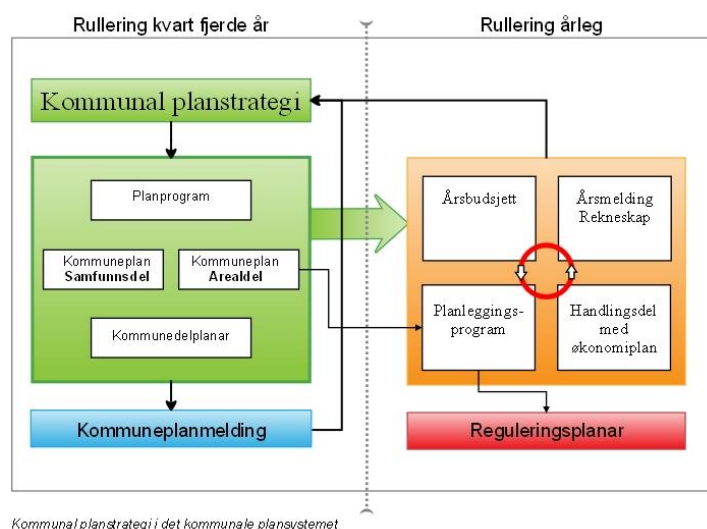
Rullering kvart fjerde år

Rullering årleg

Kommunal planstrategi

Planprogram

Kommuneplan
Samfunnsdel

Kommuneplan
Arealdel

Kommunedelplanar

Kommuneplanmelding

Årsbudsjett

Årsmelding
Rekneskap

Planleggings-
program

Handlingsdel
med
økonomiplan

Reguleringsplanar

Kommunal planstrategi i det kommunale plansystemet